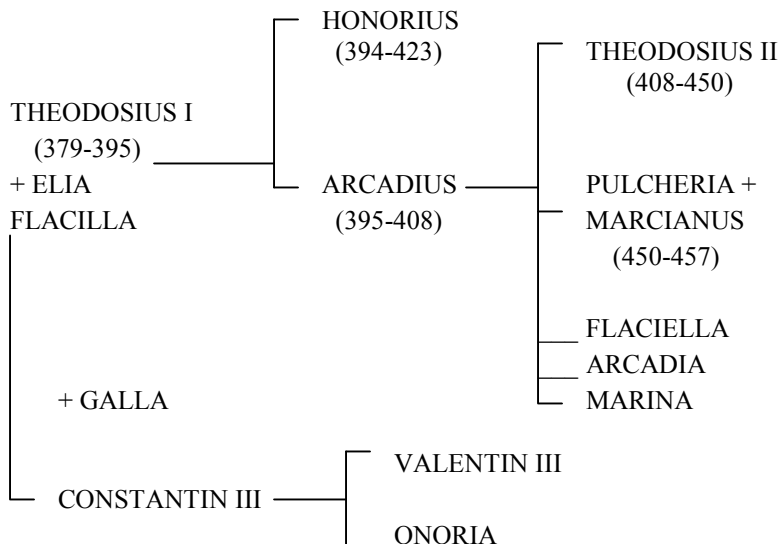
THEODOSIUS I
(379-395)
+ ELIA
FLACILLA

HONORIUS
(394-423)

ARCADIUS
(395-408)

THEODOSIUS II
(408-450)

PULCHERIA +
MARCIANUS
(450-457)

FLACIELLA
ARCADIA
MARINA

+ GALLA

CONSTANTIN III

VALENTIN III

ONORIA